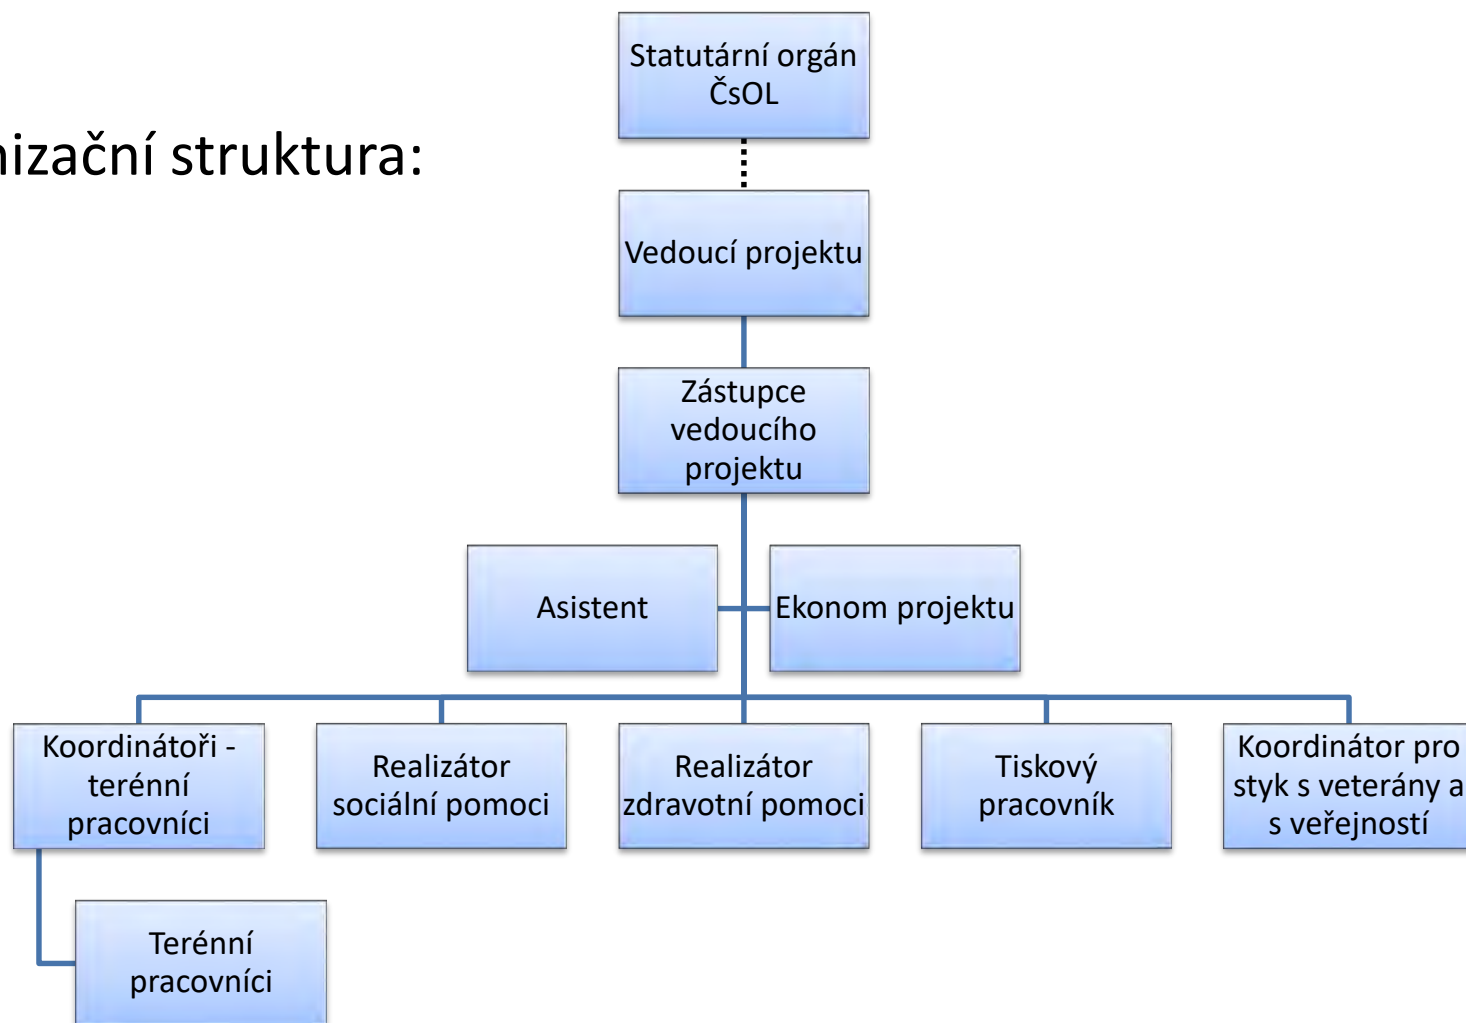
nizační struktura:

Statutární orgán ČsOL

Vedoucí projektu

Zástupce vedoucího projektu

Asistent

Ekonom projektu

Koordinátoři - terénní pracovníci

Realizátor sociální pomoci

Realizátor zdravotní pomoci

Tiskový pracovník

Koordinátor pro styk s veterány a s veřejností

Terénní pracovníci